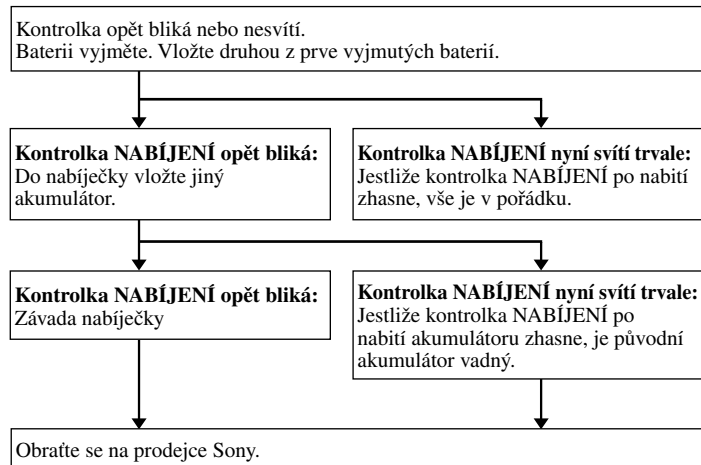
Kontrolka opět bliká nebo nesvítí.
Baterii vyjměte. Vložte druhou z prve vyjmutých baterií.

**Kontrolka NABÍJENÍ opět bliká:**
Do nabíječky vložte jiný akumulátor.

**Kontrolka NABÍJENÍ nyní svítí trvale:**
Jestliže kontrolka NABÍJENÍ po nabití zhasne, vše je v pořádku.

**Kontrolka NABÍJENÍ opět bliká:**
Závada nabíječky

**Kontrolka NABÍJENÍ nyní svítí trvale:**
Jestliže kontrolka NABÍJENÍ po nabití akumulátoru zhasne, je původní akumulátor vadný.

Obraťte se na prodejce Sony.